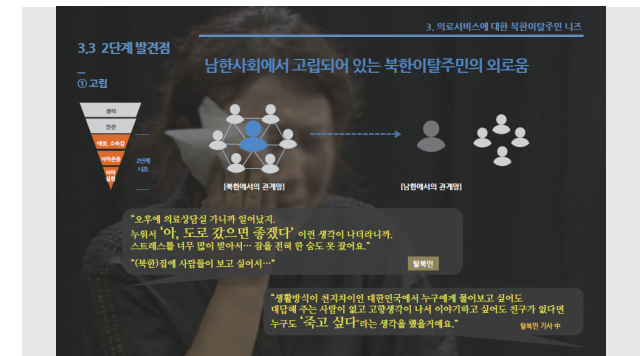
3. 의료서비스에 대한 북한이탈주민 니즈

3.3 2단계 발견점

① 고립

남한사회에서 고립되어 있는 북한이탈주민의 외로움

생리

안전

애정, 소속감

자아존중

자아실현

2단계 니즈

[북한에서의 관계망]

[남한에서의 관계망]

"오후에 의료상담실 가니까 잊어났지.
누워서 '아, 도로 갔으면 좋겠다' 이런 생각이 나더라니까.
스트레스를 너무 많이 받아서… 잠을 전혀 한 숨도 못 잤어요."

"(북한)집에 사람들이 보고 싶어서…"

탈북민

"생활방식이 천지차이인 대한민국에서 누구에게 물어보고 싶어도
대답해 주는 사람이 없고 고향생각이 나서 이야기하고 싶어도 친구가 없다면
누구도 '죽고 싶다'라는 생각을 했을거예요."

탈북민 기사 中